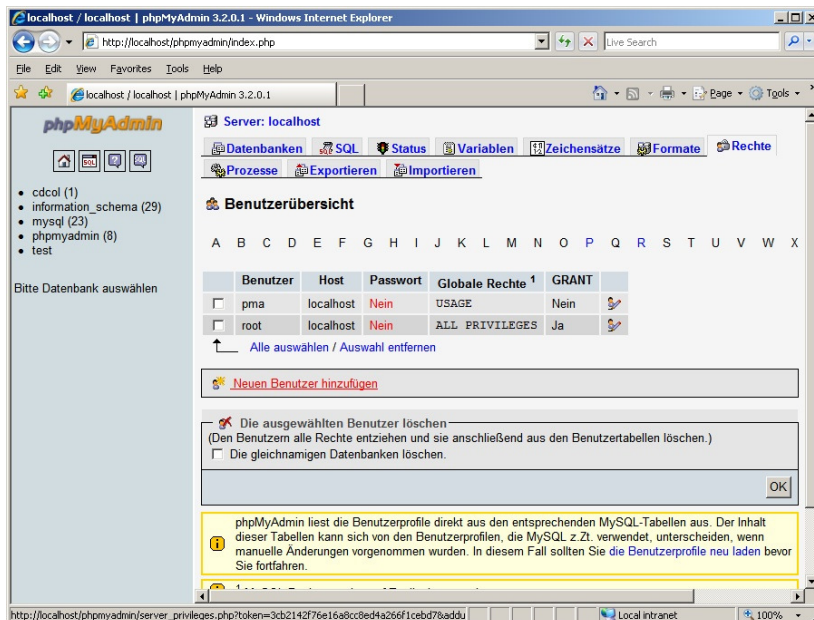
localhost / localhost | phpMyAdmin 3.2.0.1 - Windows Internet Explorer

http://localhost/phpmyadmin/index.php

Live Search

File Edit View Favorites Tools Help

localhost / localhost | phpMyAdmin 3.2.0.1

Page Tools

phpMyAdmin

- cdcol (1)
- information_schema (29)
- mysql (23)
- phpmyadmin (8)
- test

Bitte Datenbank auswählen

Server: localhost

Datenbanken SQL Status Variablen Zeichensätze Formate Rechte Prozesse Exportieren Importieren

Benutzerübersicht

A B C D E F G H I J K L M N O P Q R S T U V W X

| | Benutzer | Host | Passwort | Globale Rechte $^1$ | GRANT | |
|---|---|---|---|---|---|---|
| | pma | localhost | Nein | USAGE | Nein | |
| | root | localhost | Nein | ALL PRIVILEGES | Ja | |

Alle auswählen / Auswahl entfernen

Neuen Benutzer hinzufügen

Die ausgewählten Benutzer löschen
(Den Benutzern alle Rechte entziehen und sie anschließend aus den Benutzertabellen löschen.)
Die gleichnamigen Datenbanken löschen.

OK

phpMyAdmin liest die Benutzerprofile direkt aus den entsprechenden MySQL-Tabellen aus. Der Inhalt dieser Tabellen kann sich von den Benutzerprofilen, die MySQL z.Zt. verwendet, unterscheiden, wenn manuelle Änderungen vorgenommen wurden. In diesem Fall sollten Sie die Benutzerprofile neu laden bevor Sie fortfahren.

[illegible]

http://localhost/phpmyadmin/server_privileges.php?token=3cb2142f76e16a8cc8ed4a266f1cebd7&addu

Local intranet

100%